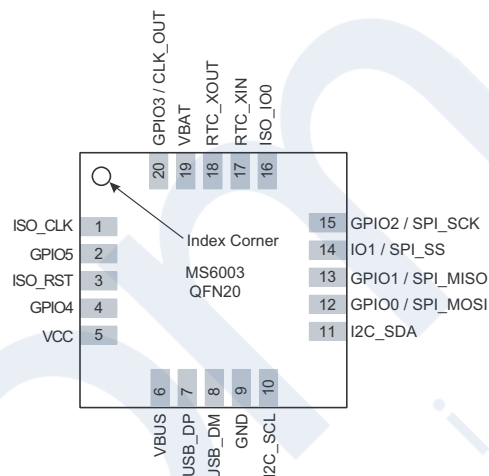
GPIO3 / CLK_OUT
VBAT
RTC_XOUT
RTC_XIN
ISO_IO0
20
19
18
17
16

ISO_CLK 1
GPIO5 2
ISO_RST 3
GPIO4 4
VCC 5

Index Corner
MS6003
QFN20

15 GPIO2 / SPI_SCK
14 IO1 / SPI_SS
13 GPIO1 / SPI_MISO
12 GPIO0 / SPI_MOSI
11 I2C_SDA

6
7
8
9
10
VBUS
USB_DP
USB_DM
GND
I2C_SCL